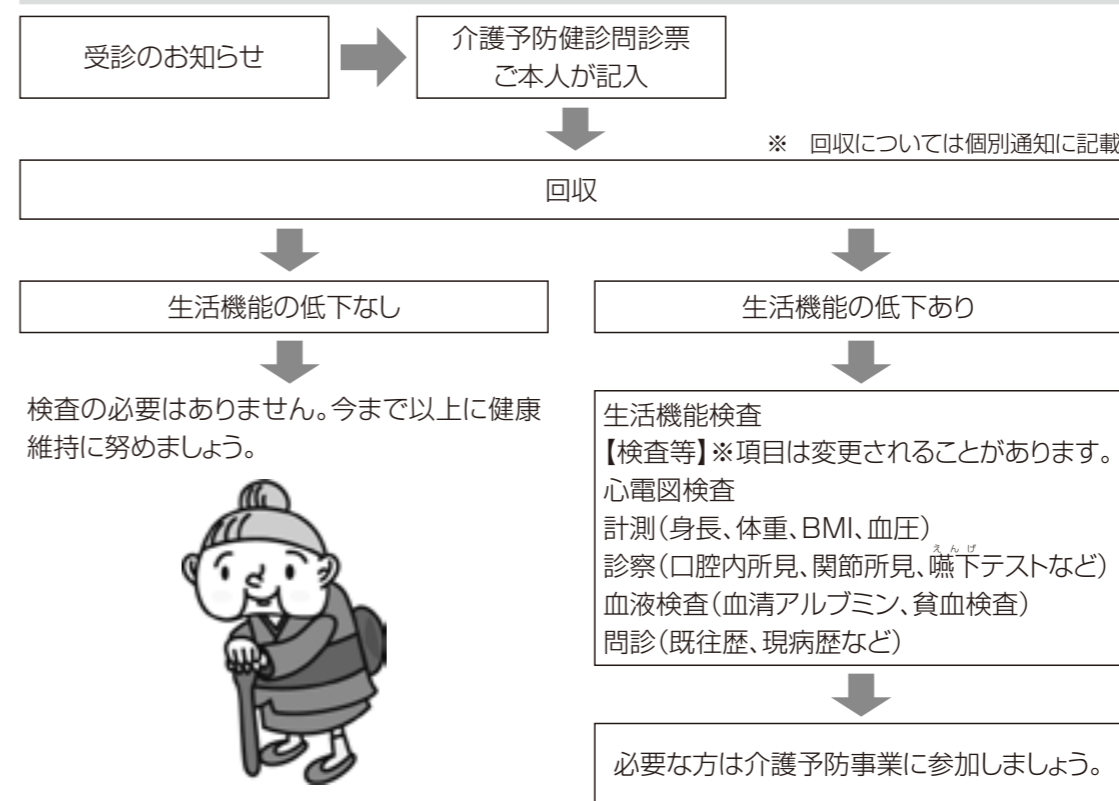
受診のお知らせ

介護予防健診問診票
ご本人が記入

※ 回収については個別通知に記載

回収

生活機能の低下なし

生活機能の低下あり

検査の必要はありません。今まで以上に健康維持に努めましょう。

生活機能検査
【検査等】※項目は変更されることがあります。
心電図検査
計測(身長、体重、BMI、血圧)
診察(口腔内所見、関節所見、嚥下テストなど)
血液検査(血清アルブミン、貧血検査)
問診(既往歴、現病歴など)

必要な方は介護予防事業に参加しましょう。